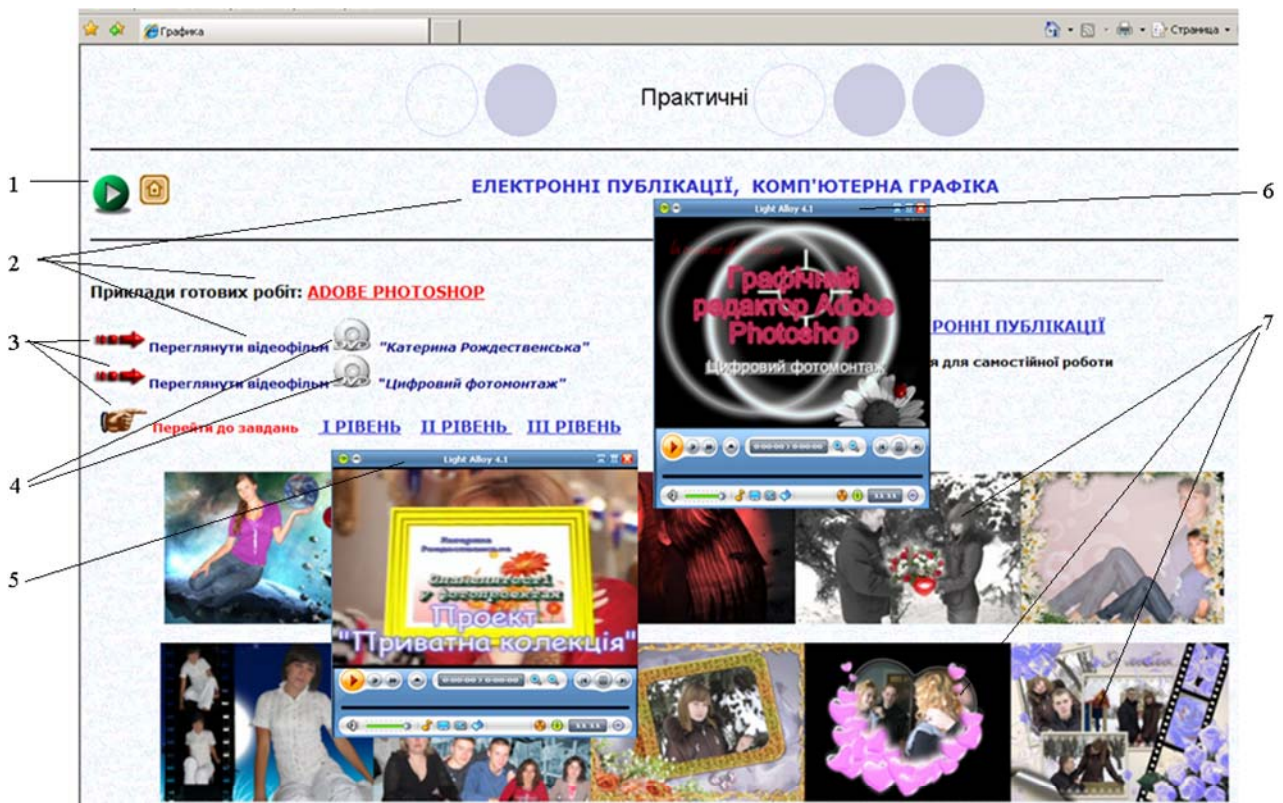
Графика

Страница

Практичні

1

ЕЛЕКТРОННІ ПУБЛІКАЦІЇ, КОМП'ЮТЕРНА ГРАФІКА

6

Light Alloy 4.1

2

Приклади готових робіт: ADOBE PHOTOSHOP

Графічний редактор Adobe Photoshop

Цифровий фотомонтаж

РОННІ ПУБЛІКАЦІЇ

7

3

Переглянути відеофільм "Катерина Рождественська"

Переглянути відеофільм "Цифровий фотомонтаж"

я для самостійної роботи

Перейти до завдань I РІВЕНЬ II РІВЕНЬ III РІВЕНЬ

4

Light Alloy 4.1

Проект "Приватна колекція"

5